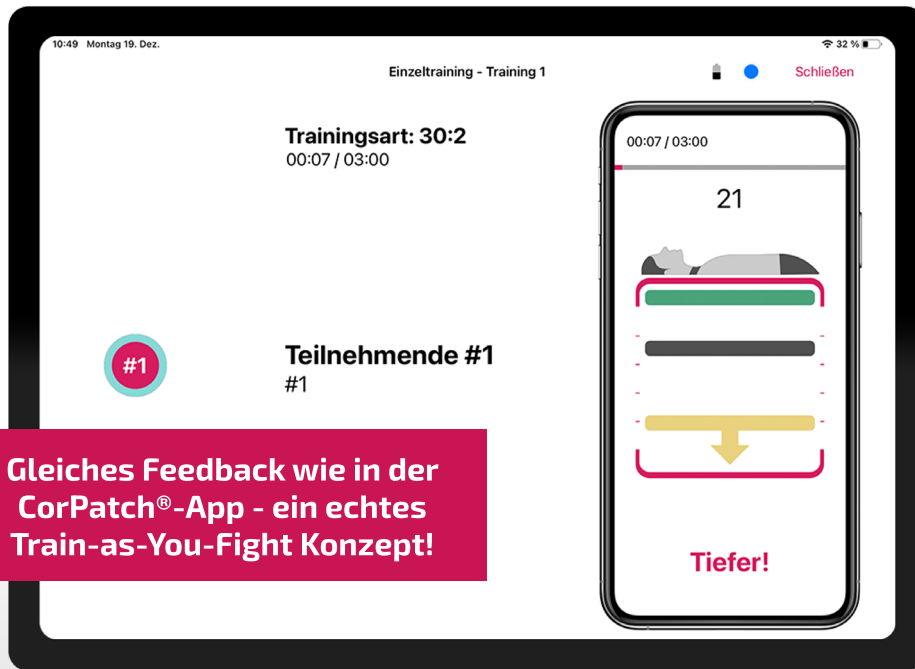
10:49 Montag 19. Dez.

32 %

Einzeltraining - Training 1

Schließen

Trainingsart: 30:2
00:07 / 03:00

00:07 / 03:00

21

#1

Teilnehmende #1
#1

Gleiches Feedback wie in der CorPatch®-App - ein echtes Train-as-You-Fight Konzept!

Tiefer!